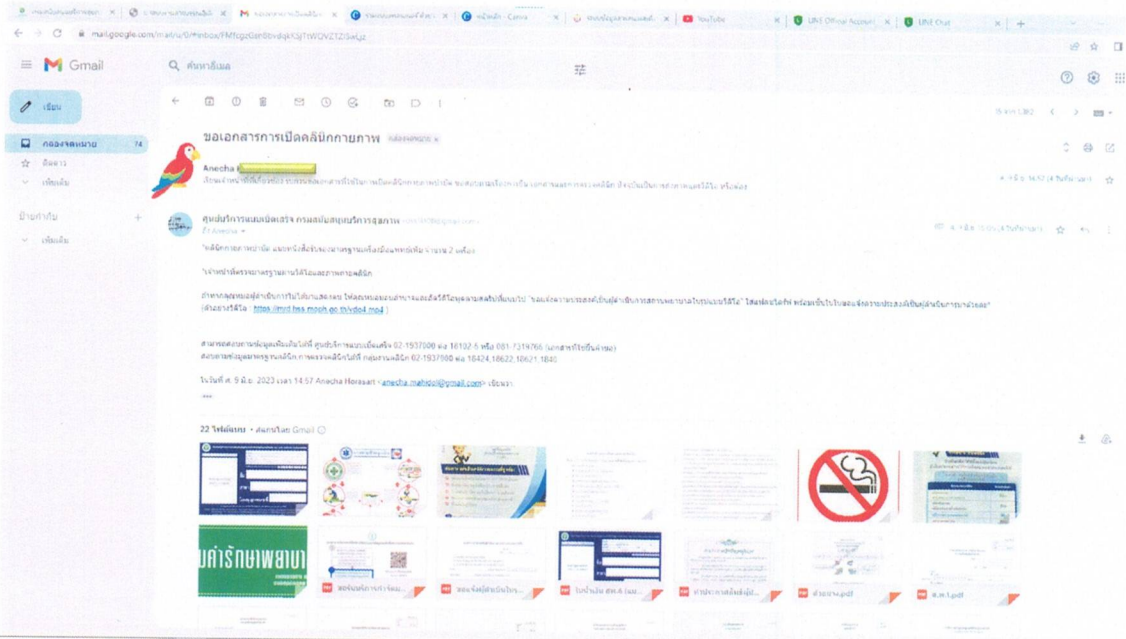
YouTube | UNI Official Account | UNI Chat

mail.google.com/mail/u/0/#inbox/FMfcgzGsrbbvdqkKbjTWDVZTZGwLjz

Gmail

ค้นหาอีเมล

เขียน

กล่องจดหมาย 74

ติดดาว

เพิ่มเติม

ป้ายกำกับ +

เพิ่มเติม

ขอเอกสารการเปิดคลินิกกายภาพ กล่องจดหมาย ×

Anecha

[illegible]

ศูนย์บริการแบบเบ็ดเสร็จ กรมสนับสนุนบริการสุขภาพ

ถึง Anecha

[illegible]

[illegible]

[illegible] https://mrd.hss.moph.go.th/vdo4.mp4

สามารถสอบถามข้อมูลเพิ่มเติมได้ที่ ศูนย์บริการแบบเบ็ดเสร็จ 02-1937000 ต่อ 18102-5 หรือ 081-7319766 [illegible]

สอบถามข้อมูลมาตรฐานคลินิก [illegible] 02-1937000 ต่อ 18424,18622,18621,1840

ในวันที่ ศ. 9 มิ.ย. 2023 เวลา 14:57 Anecha Horasart <anecha.mahdol@gmail.com> เขียนว่า:

...

22 ไฟล์แนบ • สแกนโดย Gmail

มค่ารักษาพยาบา

ขอร่วมนักกายภาพ...

ขอแจ้งผู้ดำเนินการ...

ใบอนุญาต สพ.6 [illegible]

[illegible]

ตัวอย่าง.pdf

ส.พ.1.pdf